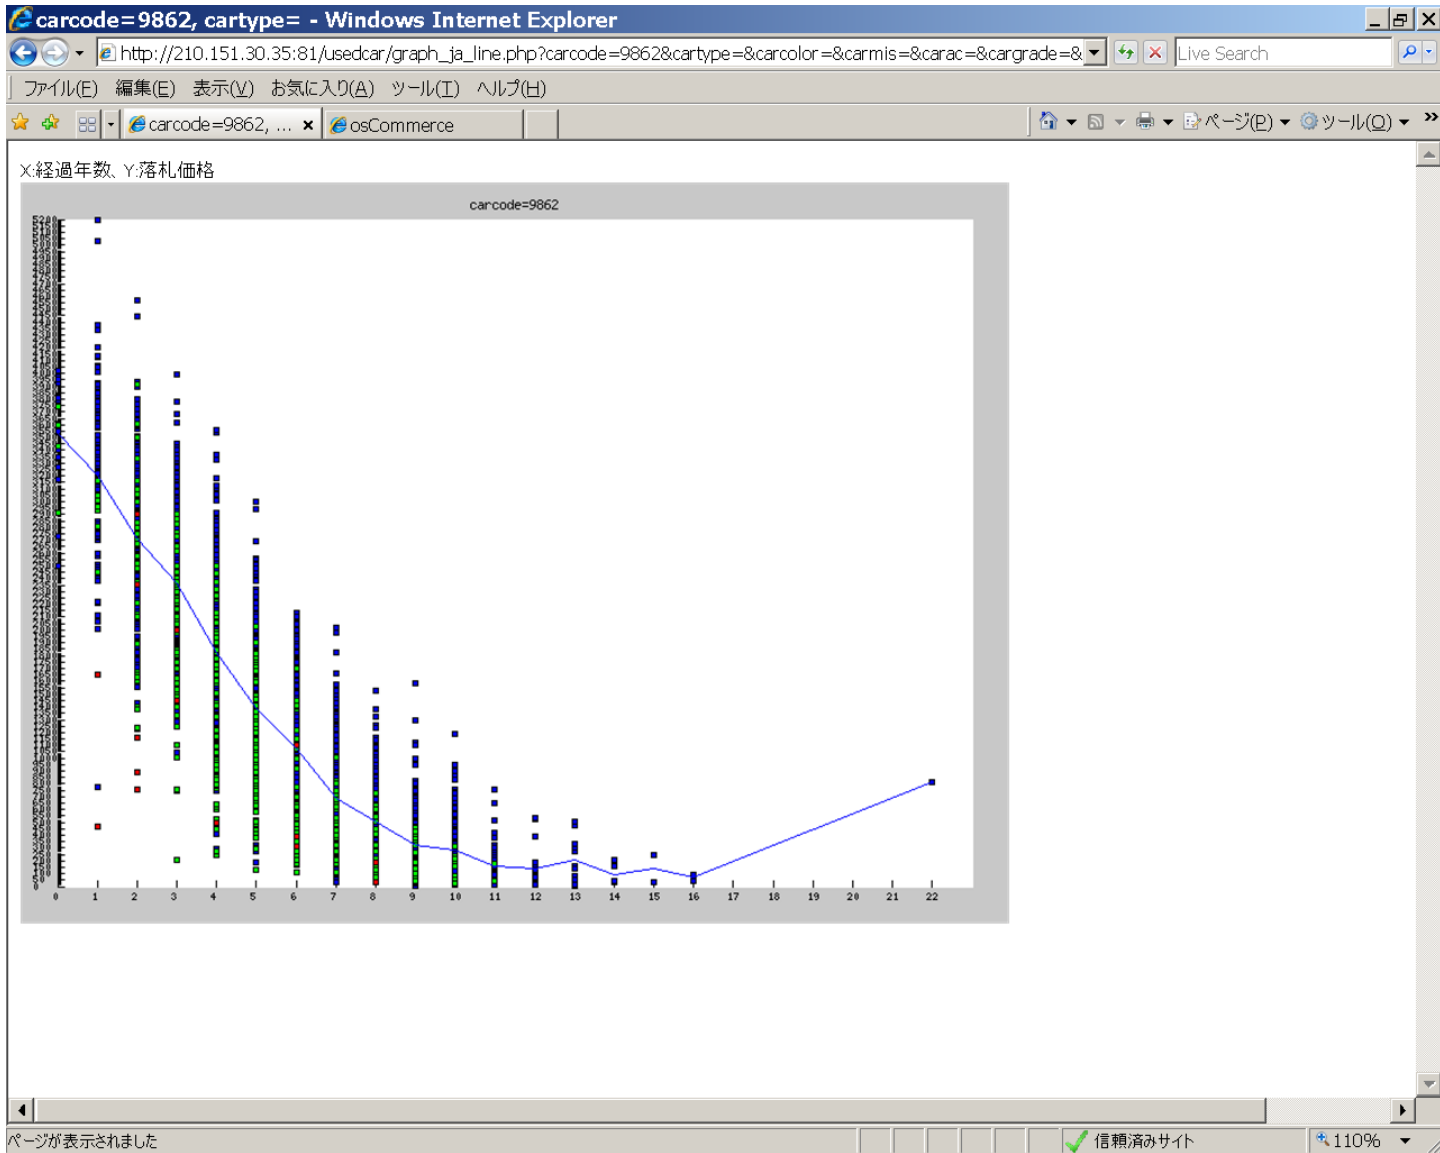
carcode=9862, cartype= - Windows Internet Explorer

http://210.151.30.35:81/usedcar/graph_ja_line.php?carcode=9862&cartype=&carcolor=&carmis=&carac=&cargrade=&

Live Search

ファイル(F) 編集(E) 表示(V) お気に入り(A) ツール(T) ヘルプ(H)

carcode=9862, ... osCommerce

ページ(P) ツール(O)

X:経過年数、Y:落札価格

carcode=9862

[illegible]

0 1 2 3 4 5 6 7 8 9 10 11 12 13 14 15 16 17 18 19 20 21 22

ページが表示されました

信頼済みサイト

110%